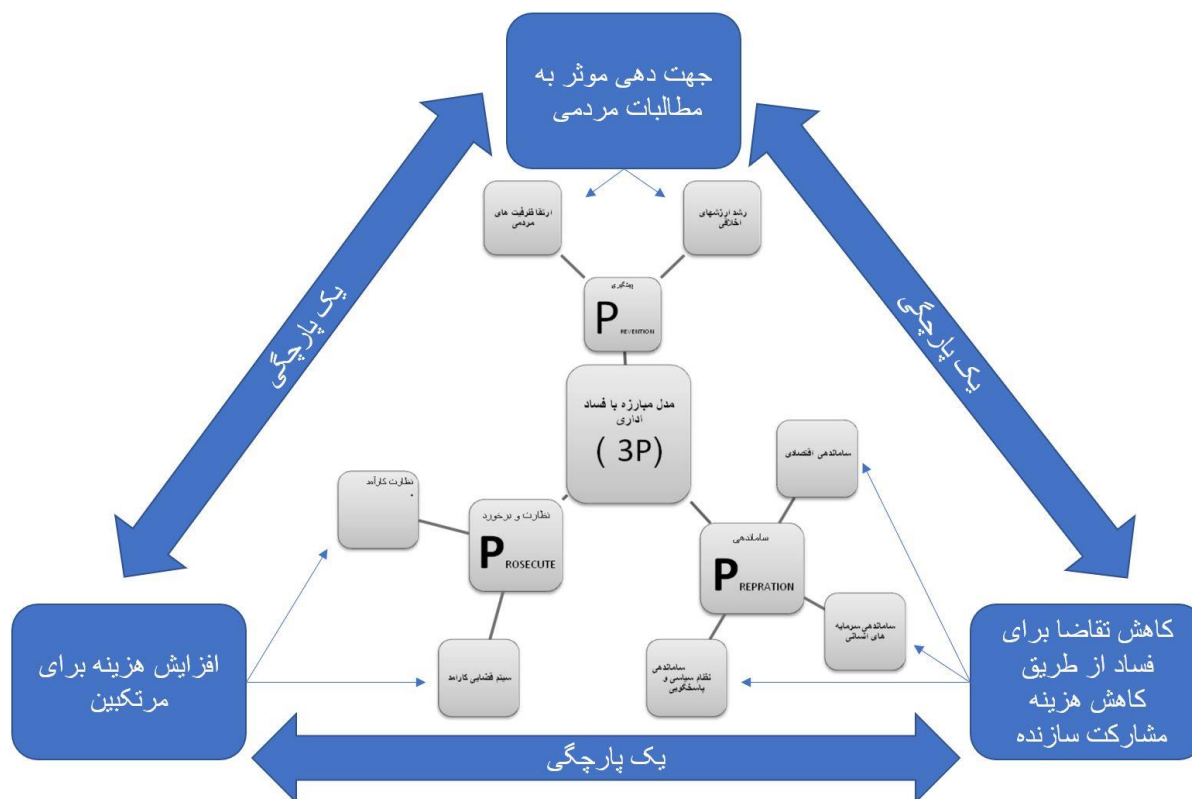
جهت دهی موثر به مطالبات مردمی

ارتقا ظرفیت های مردمی

رشد ارزشهای اخلاقی

پیشگیری

P REVENTION

یک پارچگی

یک پارچگی

مدل مبارزه با فساد اداری

( 3P)

سامانده‌ی اقتصادی

نظارت کارآمد
.

نظارت و برخورد

P ROSECUTE

ساماندهی

P REPRATION

سامانده‌ی سرمایه های انسانی

افزایش هزینه برای مرتکبین

سیستم قضایی کارآمد

ساماندهی نظام سیاسی و پاسخگویی

کاهش تقاضا برای فساد از طریق کاهش هزینه مشارکت سازنده

یک پارچگی